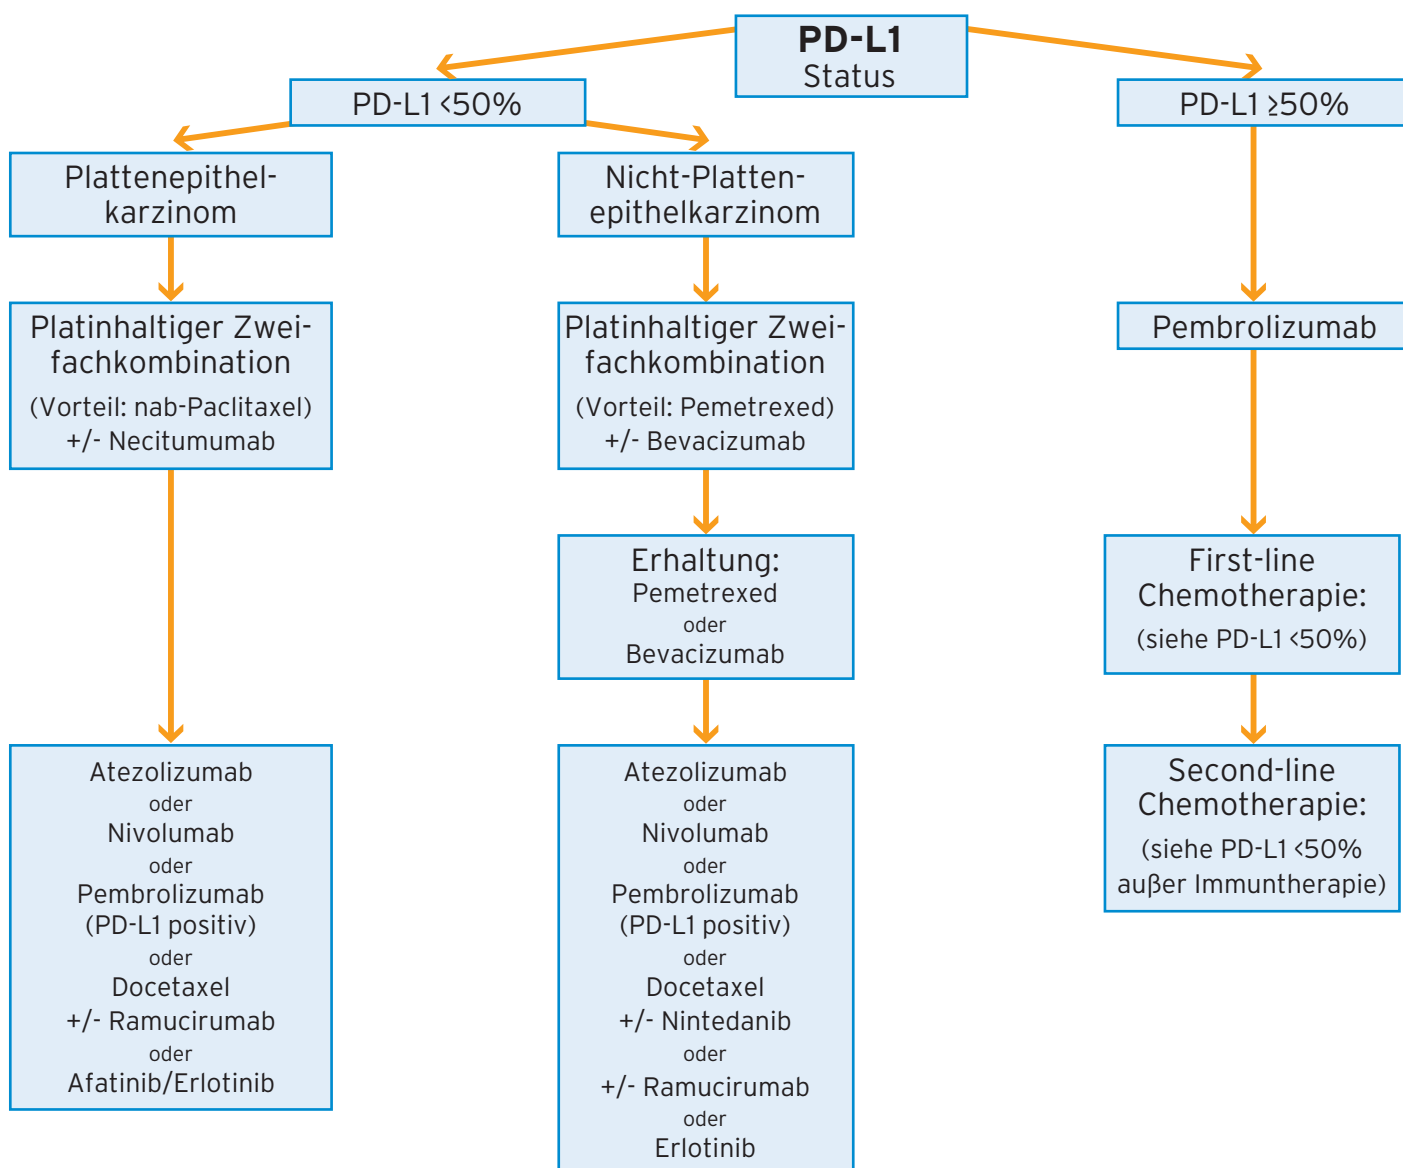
PD-L1
Status

PD-L1 <50%

PD-L1 ≥50%

Plattenepithelkarzinom

Nicht-Plattenepithelkarzinom

Platinhaltiger Zweifachkombination
(Vorteil: nab-Paclitaxel)
+/- Necitumumab

Platinhaltiger Zweifachkombination
(Vorteil: Pemetrexed)
+/- Bevacizumab

Pembrolizumab

Erhaltung:
Pemetrexed
oder
Bevacizumab

First-line Chemotherapie:
(siehe PD-L1 <50%)

Atezolizumab
oder
Nivolumab
oder
Pembrolizumab
(PD-L1 positiv)
oder
Docetaxel
+/- Ramucirumab
oder
Afatinib/Erlotinib

Atezolizumab
oder
Nivolumab
oder
Pembrolizumab
(PD-L1 positiv)
oder
Docetaxel
+/- Nintedanib
oder
+/- Ramucirumab
oder
Erlotinib

Second-line Chemotherapie:
(siehe PD-L1 <50%
außer Immuntherapie)